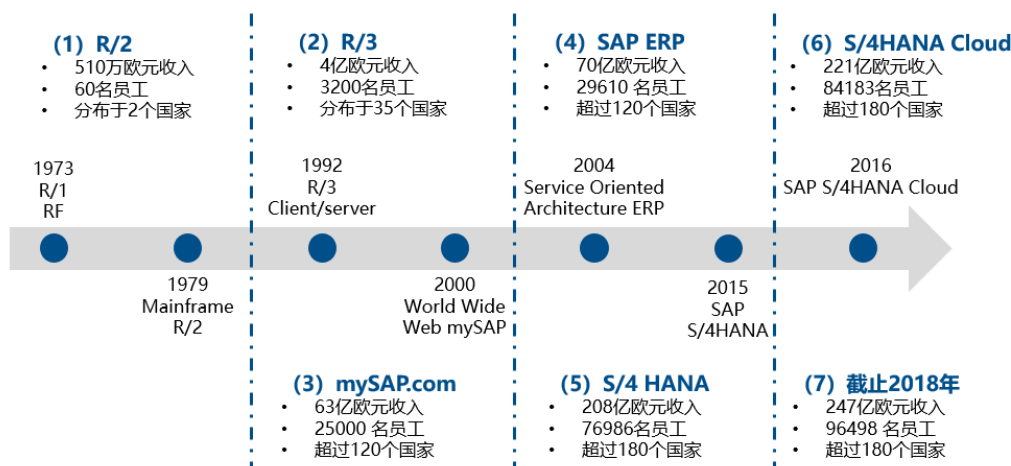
(1) R/2
• 510万欧元收入
• 60名员工
• 分布于2个国家

1973
R/1
RF

1979
Mainframe
R/2

(2) R/3
• 4亿欧元收入
• 3200名员工
• 分布于35个国家

1992
R/3
Client/server

2000
World Wide
Web mySAP

(3) mySAP.com
• 63亿欧元收入
• 25000 名员工
• 超过120个国家

(4) SAP ERP
• 70亿欧元收入
• 29610 名员工
• 超过120个国家

2004
Service Oriented
Architecture ERP

2015
SAP
S/4HANA

(5) S/4 HANA
• 208亿欧元收入
• 76986名员工
• 超过180个国家

(6) S/4HANA Cloud
• 221亿欧元收入
• 84183名员工
• 超过180个国家

2016
SAP S/4HANA Cloud

(7) 截止2018年
• 247亿欧元收入
• 96498 名员工
• 超过180个国家